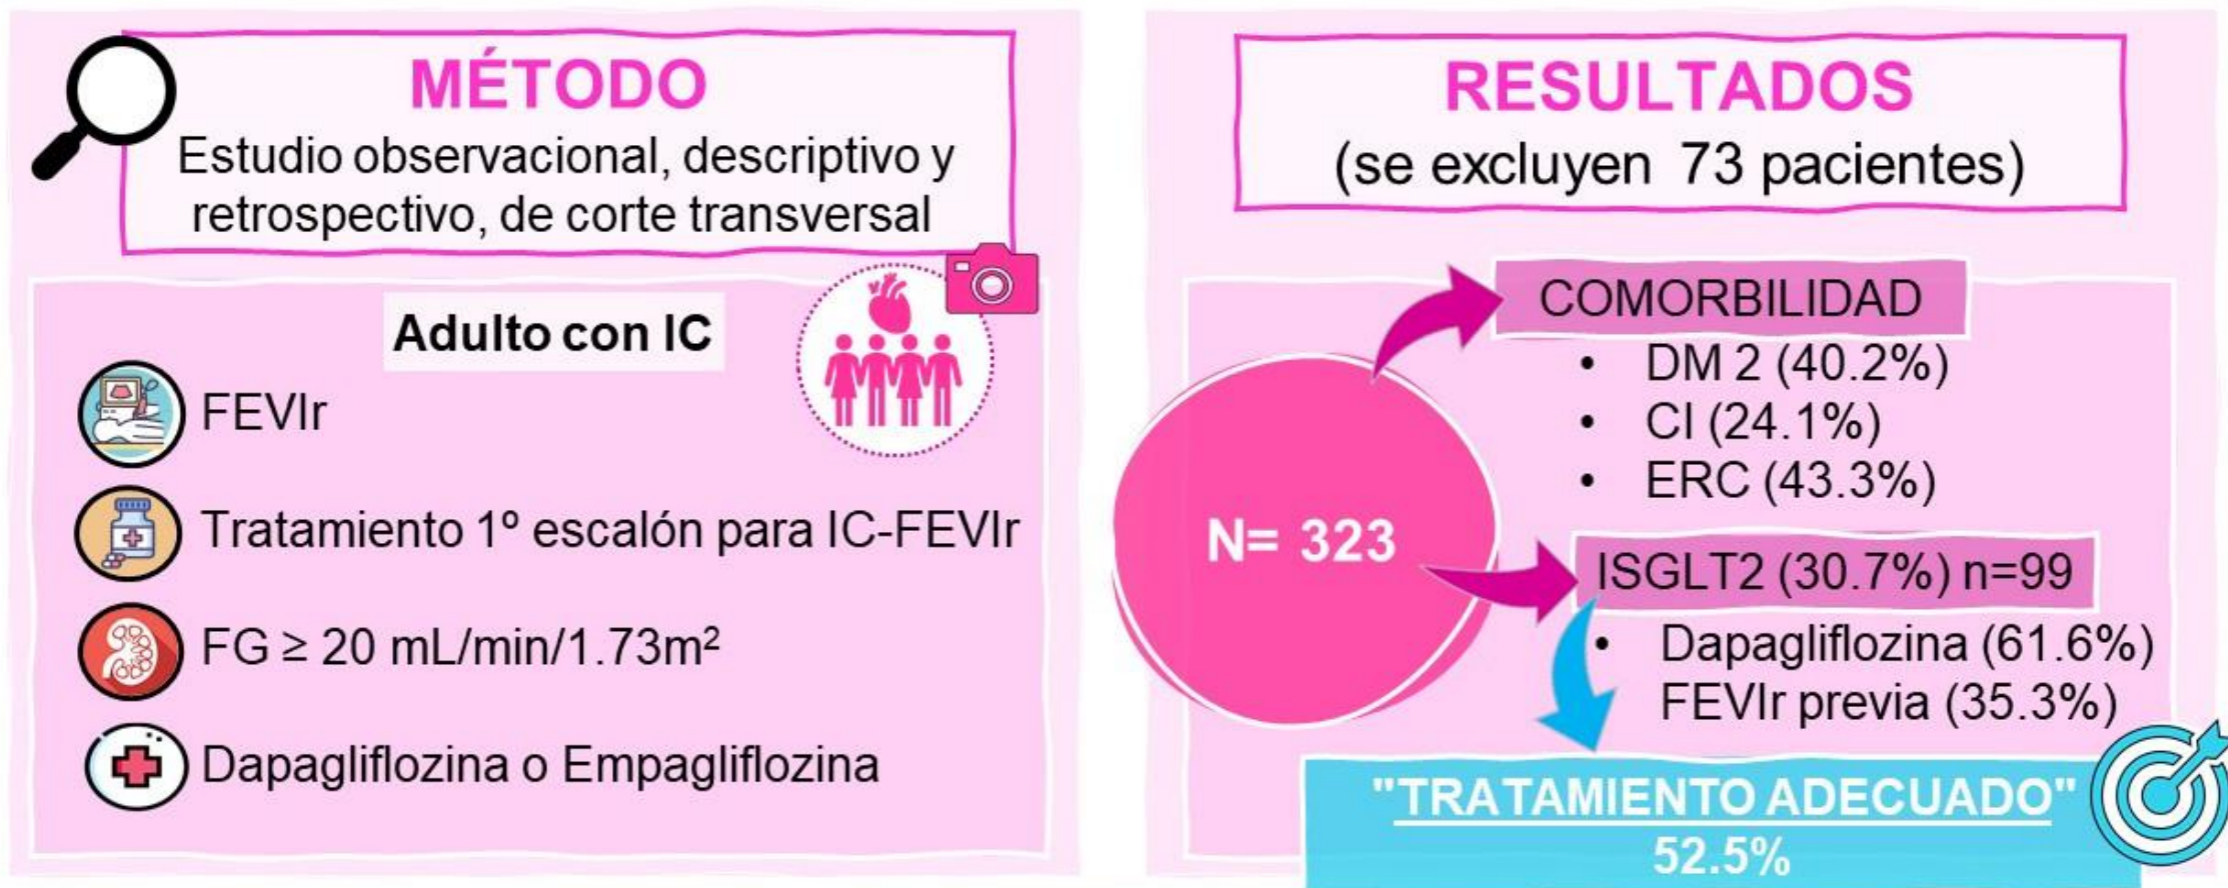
MÉTODO

Estudio observacional, descriptivo y retrospectivo, de corte transversal

Adulto con IC

FEVIr

Tratamiento 1º escalón para IC-FEVIr

FG ≥ 20 mL/min/1.73m²

Dapagliflozina o Empagliflozina

RESULTADOS

(se excluyen 73 pacientes)

N= 323

COMORBILIDAD

- DM 2 (40.2%)
- CI (24.1%)
- ERC (43.3%)

ISGLT2 (30.7%) n=99

- Dapagliflozina (61.6%)

FEVIr previa (35.3%)

"TRATAMIENTO ADECUADO"

52.5%